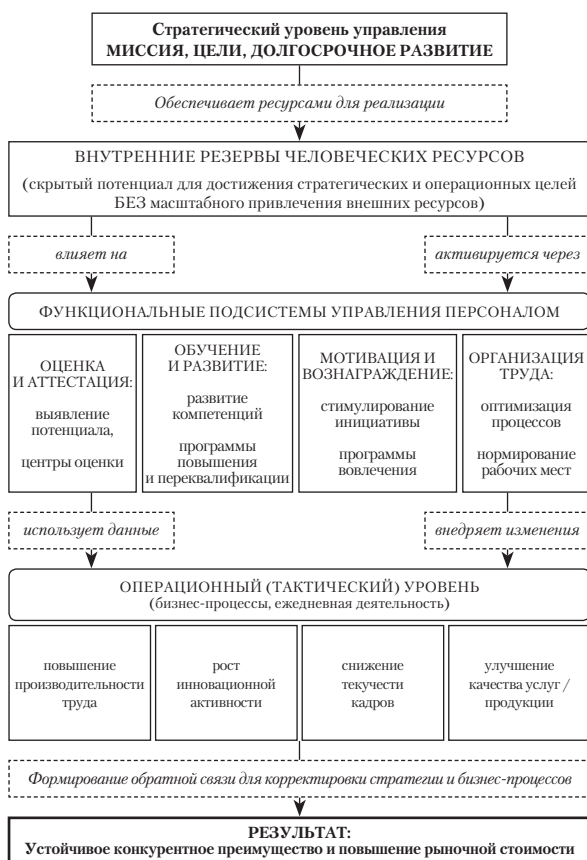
Стратегический уровень управления
МИССИЯ, ЦЕЛИ, ДОЛГОСРОЧНОЕ РАЗВИТИЕ

Обеспечивает ресурсами для реализации

ВНУТРЕННИЕ РЕЗЕРВЫ ЧЕЛОВЕЧЕСКИХ РЕСУРСОВ
(скрытый потенциал для достижения стратегических и операционных целей БЕЗ масштабного привлечения внешних ресурсов)

влияет на

активируется через

ФУНКЦИОНАЛЬНЫЕ ПОДСИСТЕМЫ УПРАВЛЕНИЯ ПЕРСОНАЛОМ

ОЦЕНКА И АТТЕСТАЦИЯ:
выявление потенциала,
центры оценки

ОБУЧЕНИЕ И РАЗВИТИЕ:
развитие компетенций
программы повышения и переквалификации

МОТИВАЦИЯ И ВОЗНАГРАЖДЕНИЕ:
стимулирование инициативы
программы вовлечения

ОРГАНИЗАЦИЯ ТРУДА:
оптимизация процессов
нормирование рабочих мест

использует данные

внедряет изменения

ОПЕРАЦИОННЫЙ (ТАКТИЧЕСКИЙ) УРОВЕНЬ
(бизнес-процессы, ежедневная деятельность)

повышение производительности труда

рост инновационной активности

снижение текучести кадров

улучшение качества услуг / продукции

Формирование обратной связи для корректировки стратегии и бизнес-процессов

РЕЗУЛЬТАТ:
Устойчивое конкурентное преимущество и повышение рыночной стоимости